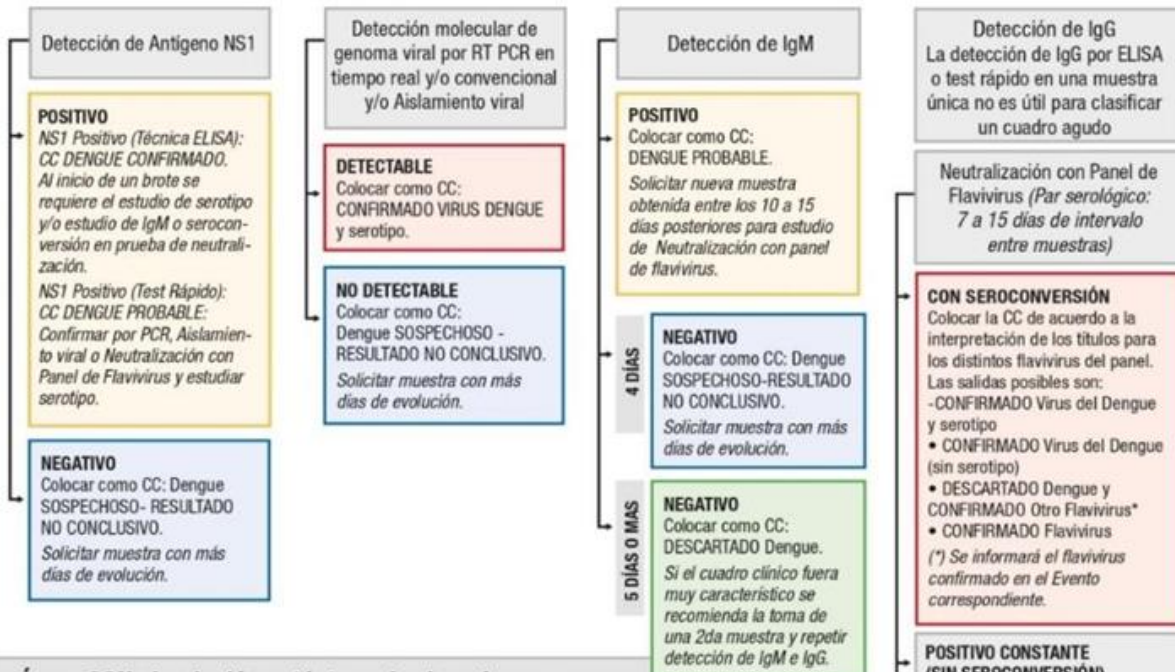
Detección de Antígeno NS1

POSITIVO
NS1 Positivo (Técnica ELISA): CC DENGUE CONFIRMADO. Al inicio de un brote se requiere el estudio de serotipo y/o estudio de IgM o seroconversión en prueba de neutralización.
NS1 Positivo (Test Rápido): CC DENGUE PROBABLE: Confirmar por PCR, Aislamiento viral o Neutralización con Panel de Flavivirus y estudiar serotipo.

NEGATIVO
Colocar como CC: Dengue SOSPECHOSO- RESULTADO NO CONCLUSIVO.
Solicitar muestra con más días de evolución.

Detección molecular de genoma viral por RT PCR en tiempo real y/o convencional y/o Aislamiento viral

DETECTABLE
Colocar como CC: CONFIRMADO VIRUS DENGUE y serotipo.

NO DETECTABLE
Colocar como CC: Dengue SOSPECHOSO - RESULTADO NO CONCLUSIVO.
Solicitar muestra con más días de evolución.

Detección de IgM

POSITIVO
Colocar como CC: DENGUE PROBABLE.
Solicitar nueva muestra obtenida entre los 10 a 15 días posteriores para estudio de Neutralización con panel de flavivirus.

4 DÍAS

NEGATIVO
Colocar como CC: Dengue SOSPECHOSO-RESULTADO NO CONCLUSIVO.
Solicitar muestra con más días de evolución.

5 DÍAS O MAS

NEGATIVO
Colocar como CC: DESCARTADO Dengue.
Si el cuadro clínico fuera muy característico se recomienda la toma de una 2da muestra y repetir detección de IgM e IgG.

Detección de IgG
La detección de IgG por ELISA o test rápido en una muestra única no es útil para clasificar un cuadro agudo

Neutralización con Panel de Flavivirus (Par serológico: 7 a 15 días de intervalo entre muestras)

CON SEROCONVERSIÓN
Colocar la CC de acuerdo a la interpretación de los títulos para los distintos flavivirus del panel. Las salidas posibles son:
-CONFIRMADO Virus del Dengue y serotipo
• CONFIRMADO Virus del Dengue (sin serotipo)
• DESCARTADO Dengue y CONFIRMADO Otro Flavivirus*
• CONFIRMADO Flavivirus
(*) Se informará el flavivirus confirmado en el Evento correspondiente.

POSITIVO CONSTANTE
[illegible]